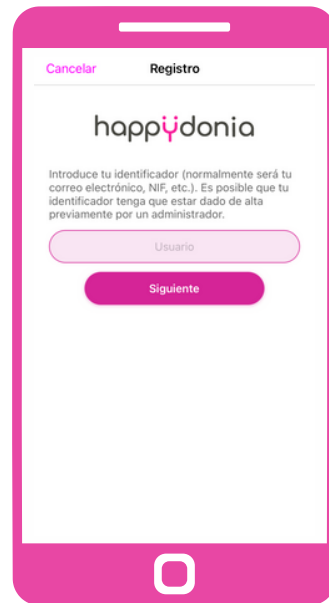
Cancelar
Registro

happydonia

Introduce tu identificador (normalmente será tu correo electrónico, NIF, etc.). Es posible que tu identificador tenga que estar dado de alta previamente por un administrador.

Usuario

Siguiente